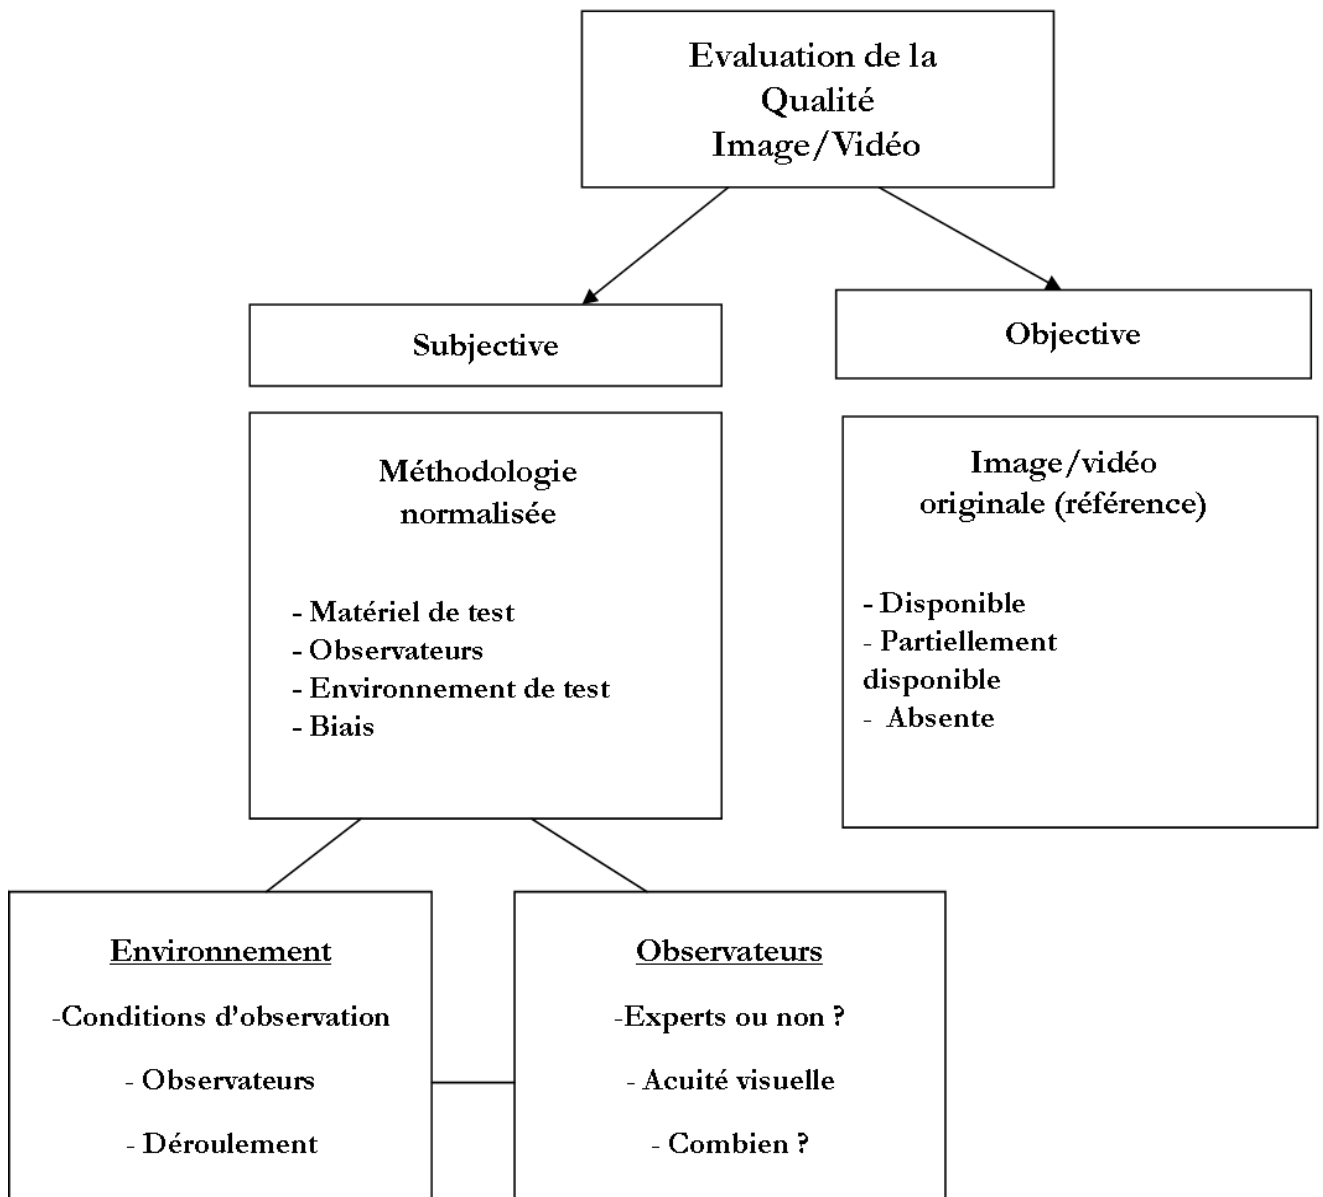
Evaluation de la Qualité Image/Vidéo

Subjective

Objective

Méthodologie normalisée

- Matériel de test
- Observateurs
- Environnement de test
- Biais

Image/vidéo originale (référence)

- Disponible
- Partiellement disponible
- Absente

Environnement

-Conditions d'observation

- Observateurs

- Déroulement

Observateurs

-Experts ou non ?

- Acuité visuelle

- Combien ?